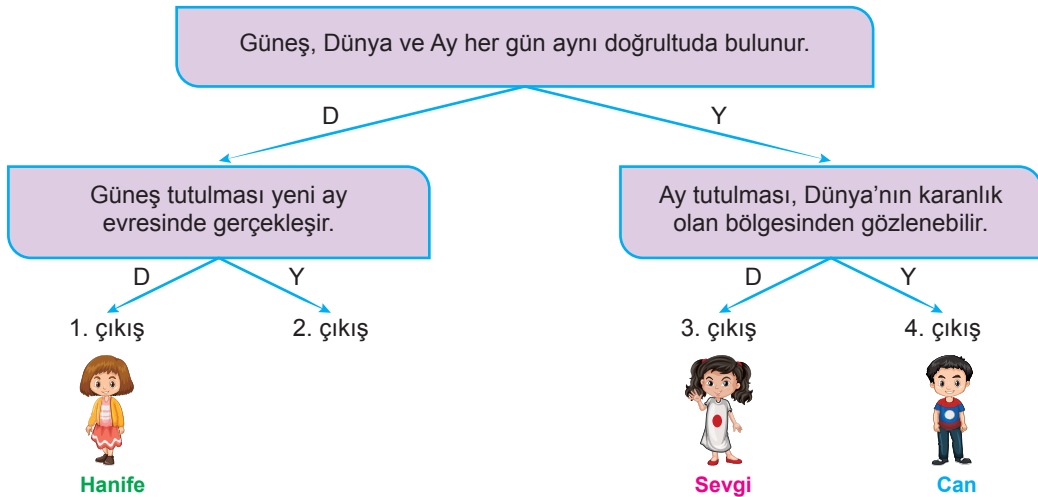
Güneş, Dünya ve Ay her gün aynı doğrultuda bulunur.

D

Y

Güneş tutulması yeni ay evresinde gerçekleşir.

Ay tutulması, Dünya’nın karanlık olan bölgesinden gözlenebilir.

D

Y

D

Y

1. çıkış

2. çıkış

3. çıkış

4. çıkış

Hanife

Sevgi

Can